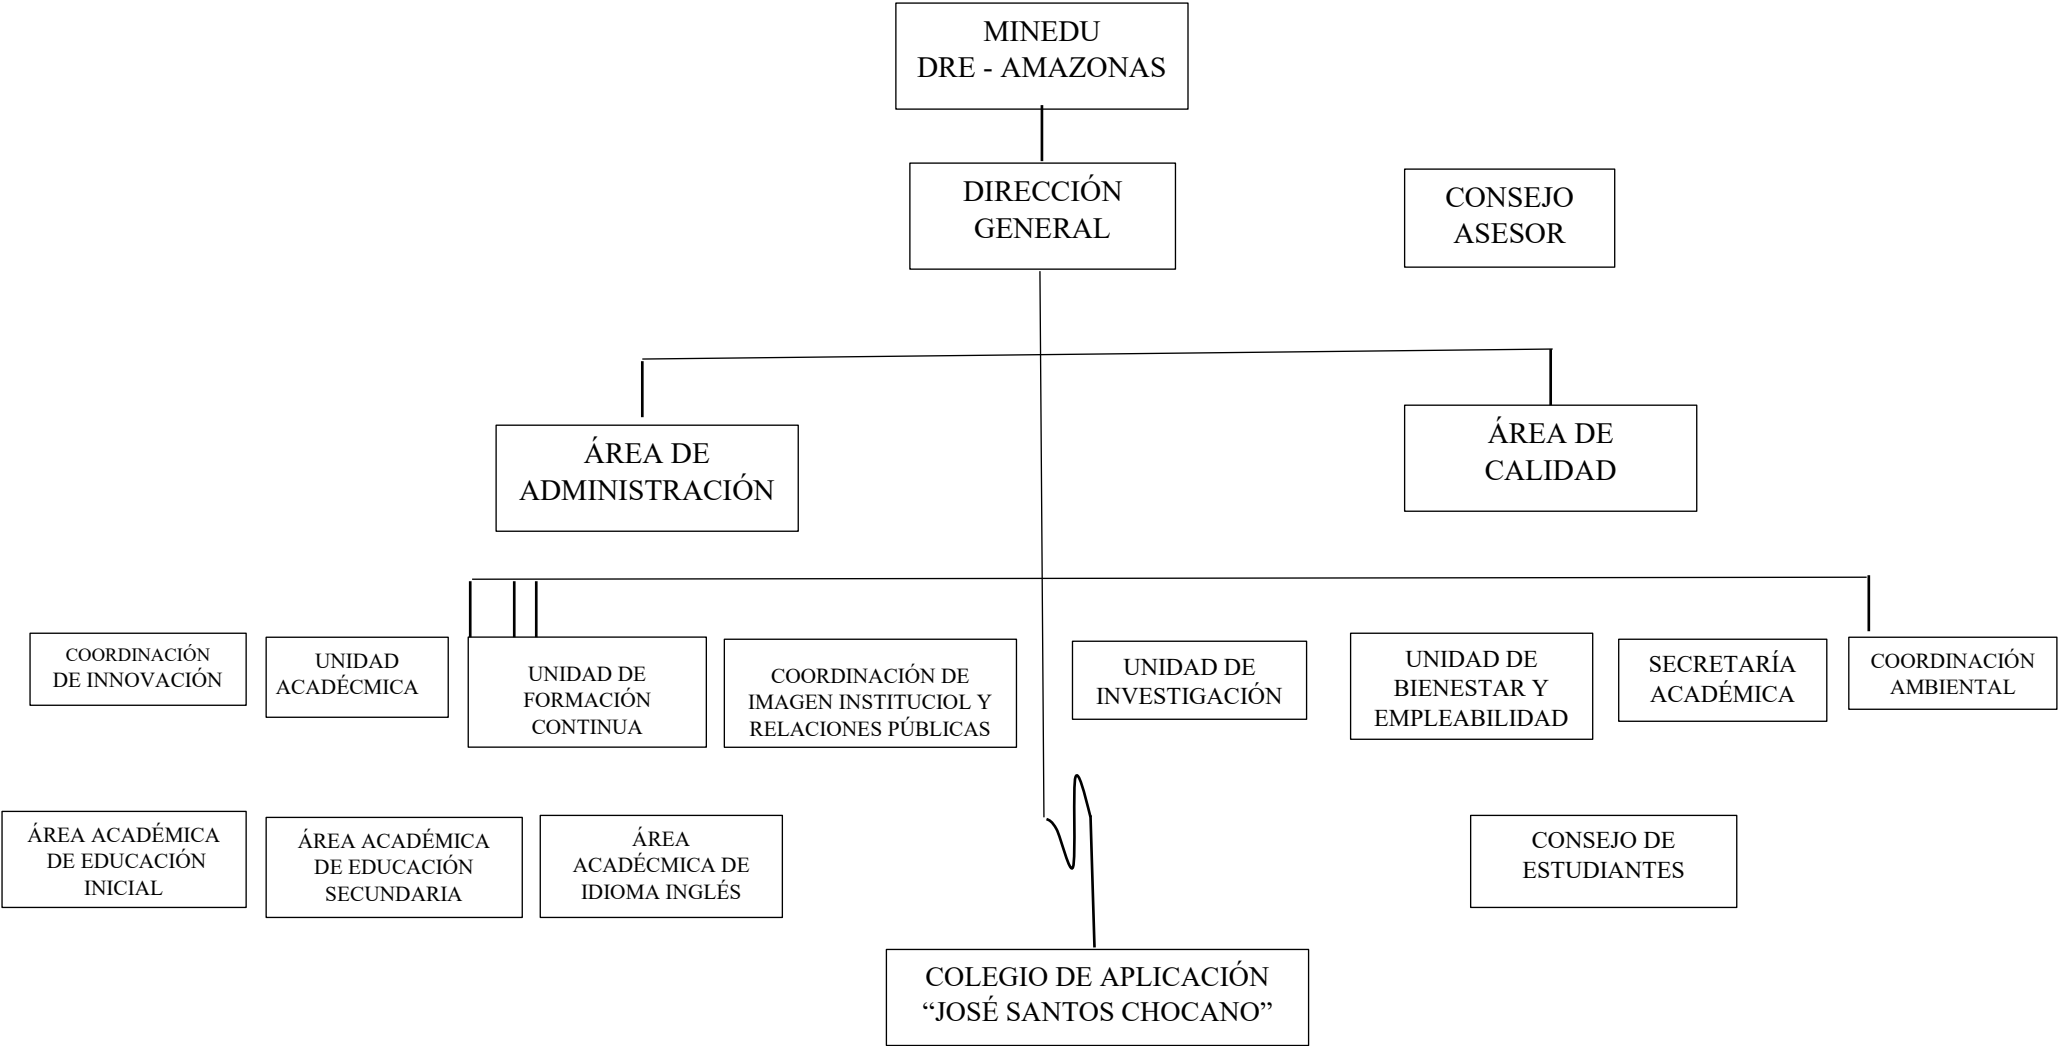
MINEDU
DRE - AMAZONAS

DIRECCIÓN GENERAL

CONSEJO ASESOR

ÁREA DE ADMINISTRACIÓN

ÁREA DE CALIDAD

COORDINACIÓN DE INNOVACIÓN

UNIDAD ACADÉCMICA

UNIDAD DE FORMACIÓN CONTINUA

COORDINACIÓN DE IMAGEN INSTITUCIOL Y RELACIONES PÚBLICAS

UNIDAD DE INVESTIGACIÓN

UNIDAD DE BIENESTAR Y EMPLEABILIDAD

SECRETARÍA ACADÉMICA

COORDINACIÓN AMBIENTAL

ÁREA ACADÉMICA DE EDUCACIÓN INICIAL

ÁREA ACADÉMICA DE EDUCACIÓN SECUNDARIA

ÁREA ACADÉCMICA DE IDIOMA INGLÉS

CONSEJO DE ESTUDIANTES

COLEGIO DE APLICACIÓN “JOSÉ SANTOS CHOCANO”